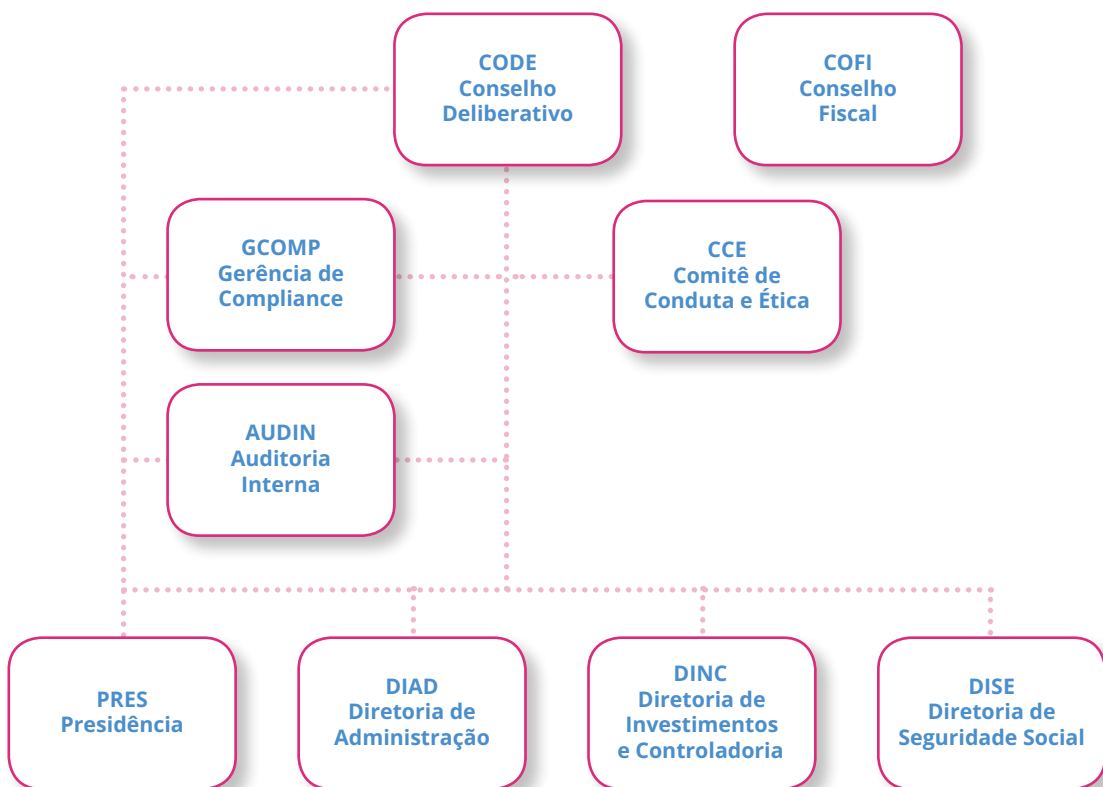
CODE
Conselho
Deliberativo

COFI
Conselho
Fiscal

GCOMP
Gerência de
Compliance

CCE
Comitê de
Conduta e Ética

AUDIN
Auditoria
Interna

PRES
Presidência

DIAD
Diretoria de
Administração

DINC
Diretoria de
Investimentos
e Controladoria

DISE
Diretoria de
Seguridade Social